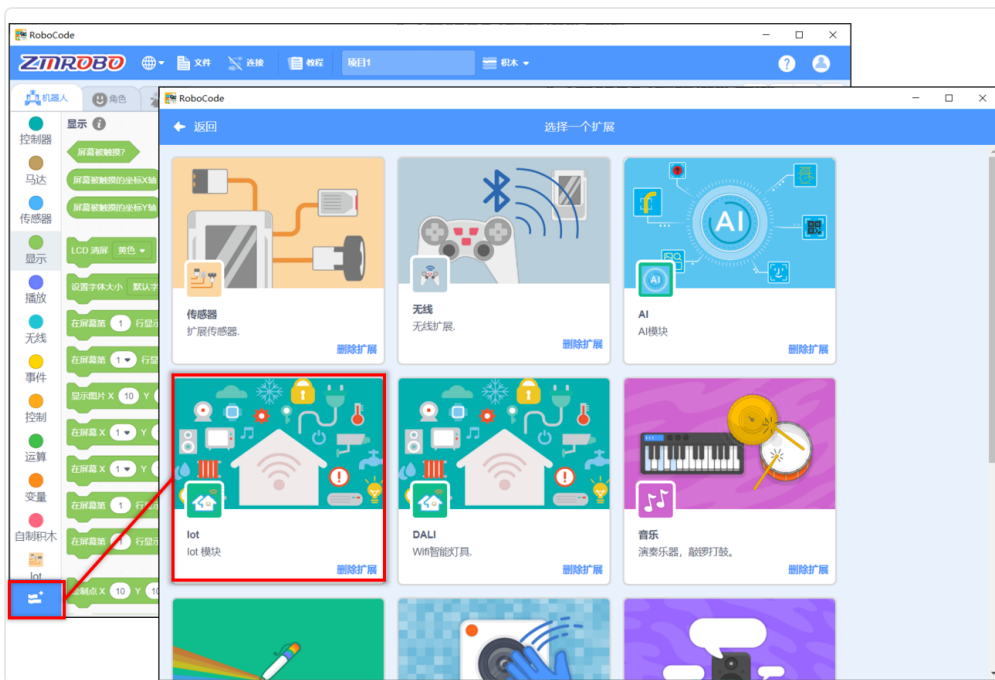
RoboCode

ZMROBO 文件 连接 教程 项目1 积木

机器人 角色

控制器
马达
传感器
显示
播放
无线
事件
控制
运算
变量
自制积木
Iot

显示

屏幕被触摸?
屏幕被触摸的坐标X轴
屏幕被触摸的坐标Y轴
LCD 清屏 黄色
设置字体大小 默认字
在屏幕第 1 行显示
在屏幕第 1 行显
显示图片 X 10 Y
在屏幕 X 1 Y
在屏幕 X 1 Y
在屏幕第 1 行显示
在屏幕第 1 行显示
绘制点 X 10 Y 10

RoboCode

返回 选择一个扩展

传感器
扩展传感器.
删除扩展

无线
无线扩展.
删除扩展

AI
AI模块
删除扩展

Iot
Iot 模块
删除扩展

DALI
Wifi智能灯具.
删除扩展

音乐
演奏乐器，敲锣打鼓。
删除扩展